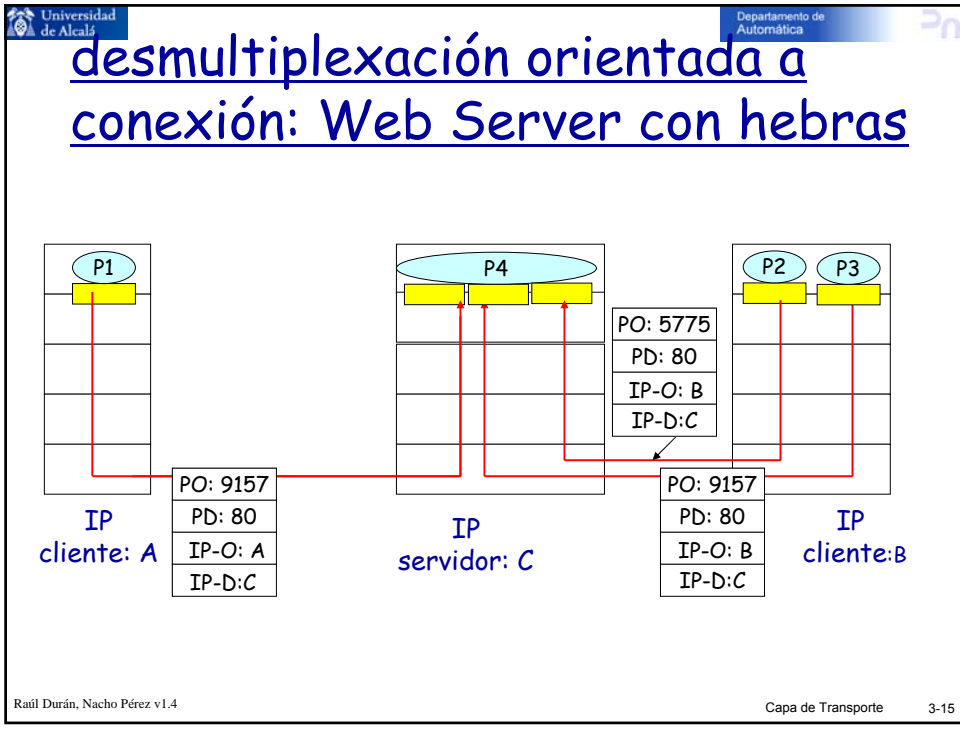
Universidad de Alcalá

Departamento de Automática

desmultiplexación orientada a conexión: Web Server con hebras

P1

P4

P2

P3

PO: 5775
PD: 80
IP-O: B
IP-D:C

PO: 9157
PD: 80
IP-O: A
IP-D:C

PO: 9157
PD: 80
IP-O: B
IP-D:C

IP cliente: A

IP servidor: C

IP cliente:B

Raúl Durán, Nacho Pérez v1.4

Capa de Transporte

3-15